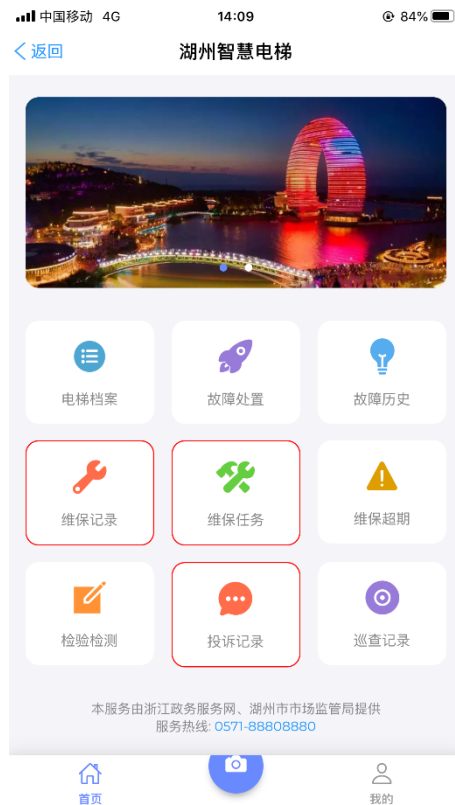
中国移动 4G
14:09
84%

返回
湖州智慧电梯

电梯档案
故障处置
故障历史

维保记录
维保任务
维保超期

检验检测
投诉记录
巡查记录

本服务由浙江政务服务网、湖州市市场监管局提供
服务热线: 0571-88808880

首页
我的